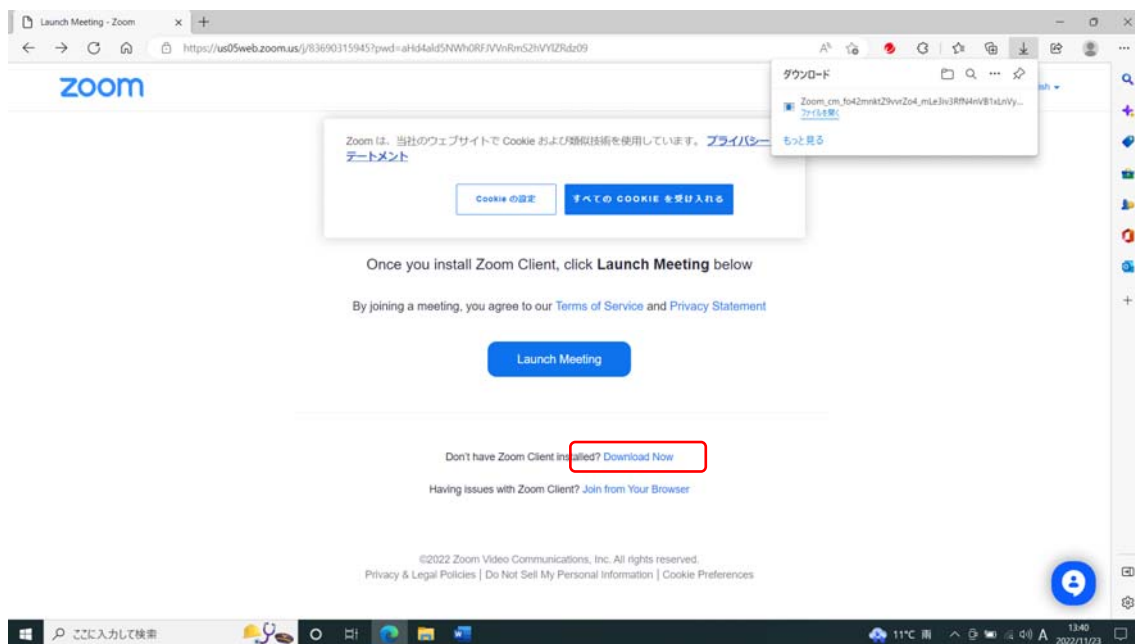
Launch Meeting - Zoom

https://us05web.zoom.us/j/83690315945?pwd=aHd4ald5NWh0RFJVVnRmS2hVYlZRdz09

zoom

ダウンロード

Zoom_cm_fo42mnkt29vvrZo4_mLe3iv3RfN4nVB1xLnVy...
ファイルを開く

もっと見る

sh

Zoom は、当社のウェブサイトで Cookie および類似技術を使用しています。プライバシー ステートメント

Cookie の設定

すべての COOKIE を受け入れる

Once you install Zoom Client, click **Launch Meeting** below

By joining a meeting, you agree to our Terms of Service and Privacy Statement

Launch Meeting

Don't have Zoom Client installed? Download Now

Having issues with Zoom Client? Join from Your Browser

©2022 Zoom Video Communications, Inc. All rights reserved.
Privacy & Legal Policies | Do Not Sell My Personal Information | Cookie Preferences

ここに入力して検索

11°C 雨

A

13:40
2022/11/23